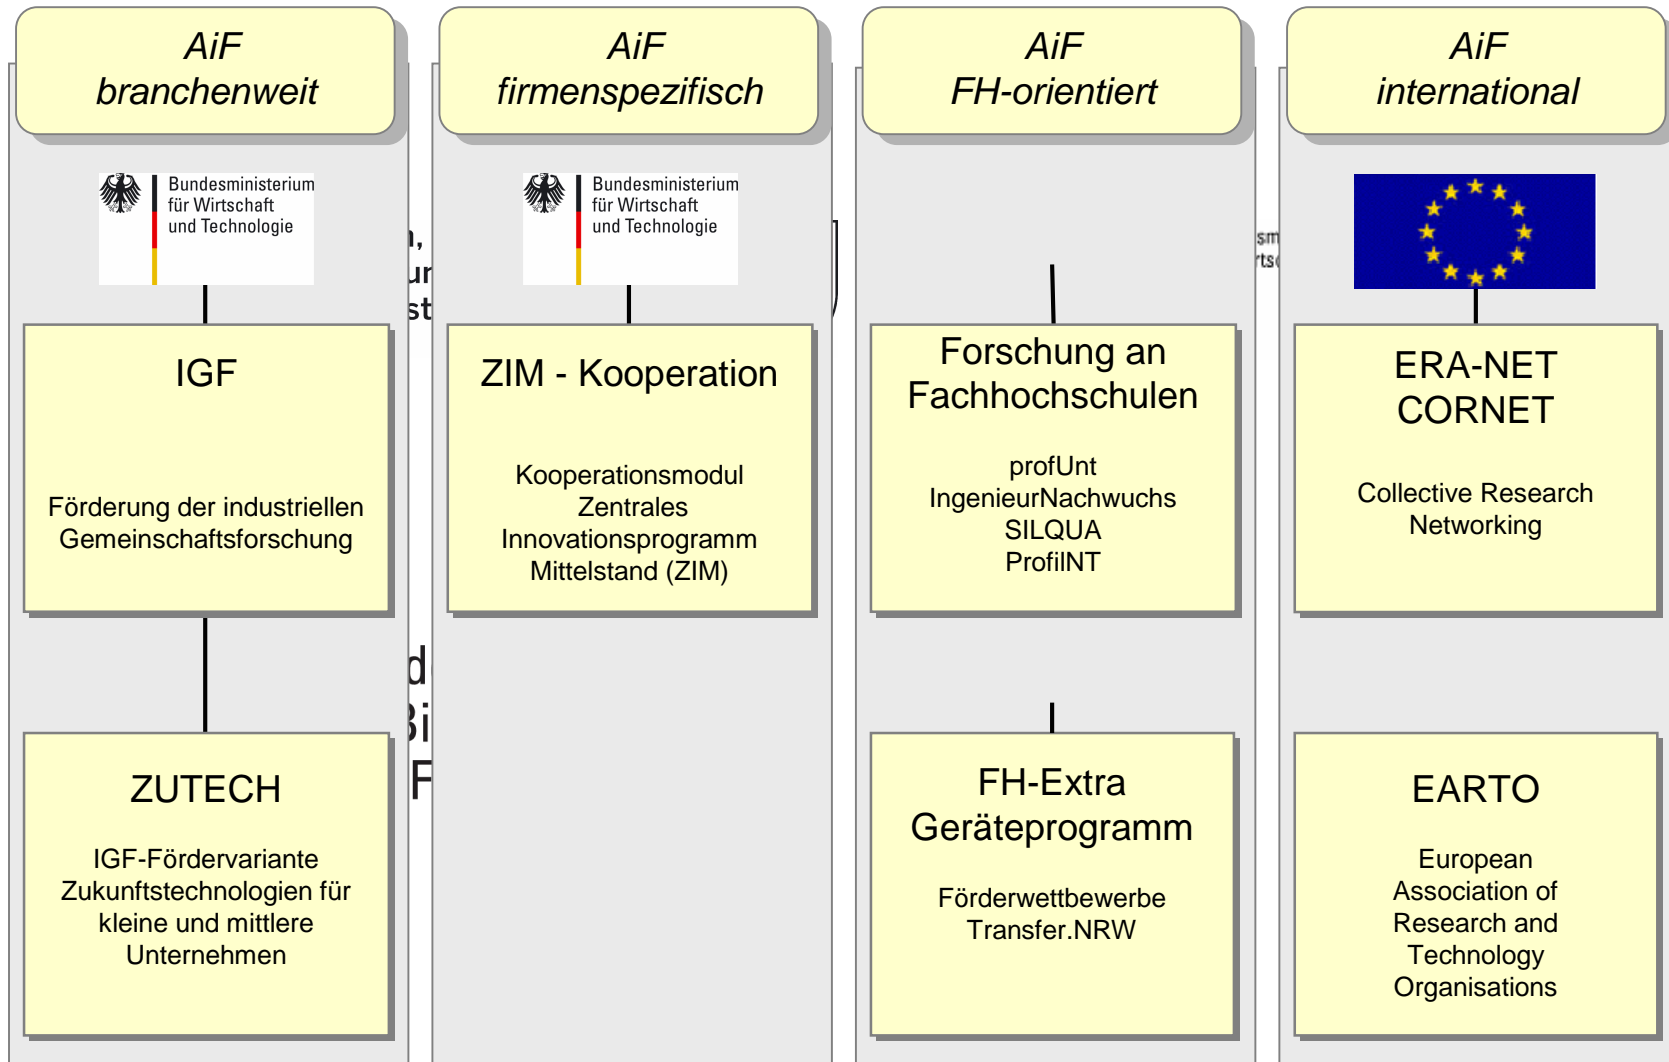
AiF
branchenweit

Bundesministerium
für Wirtschaft
und Technologie

IGF

Förderung der industriellen Gemeinschaftsforschung

ZUTECH

IGF-Fördervariante Zukunftstechnologien für kleine und mittlere Unternehmen

AiF
firmenspezifisch

Bundesministerium
für Wirtschaft
und Technologie

ZIM - Kooperation

Kooperationsmodul Zentrales Innovationsprogramm Mittelstand (ZIM)

AiF
FH-orientiert

Forschung an Fachhochschulen

profUnt
IngenieurNachwuchs
SILQUA
ProfilNT

FH-Extra
Geräteprogramm

Förderwettbewerbe
Transfer.NRW

AiF
international

ERA-NET
CORNET

Collective Research Networking

EARTO

European Association of Research and Technology Organisations